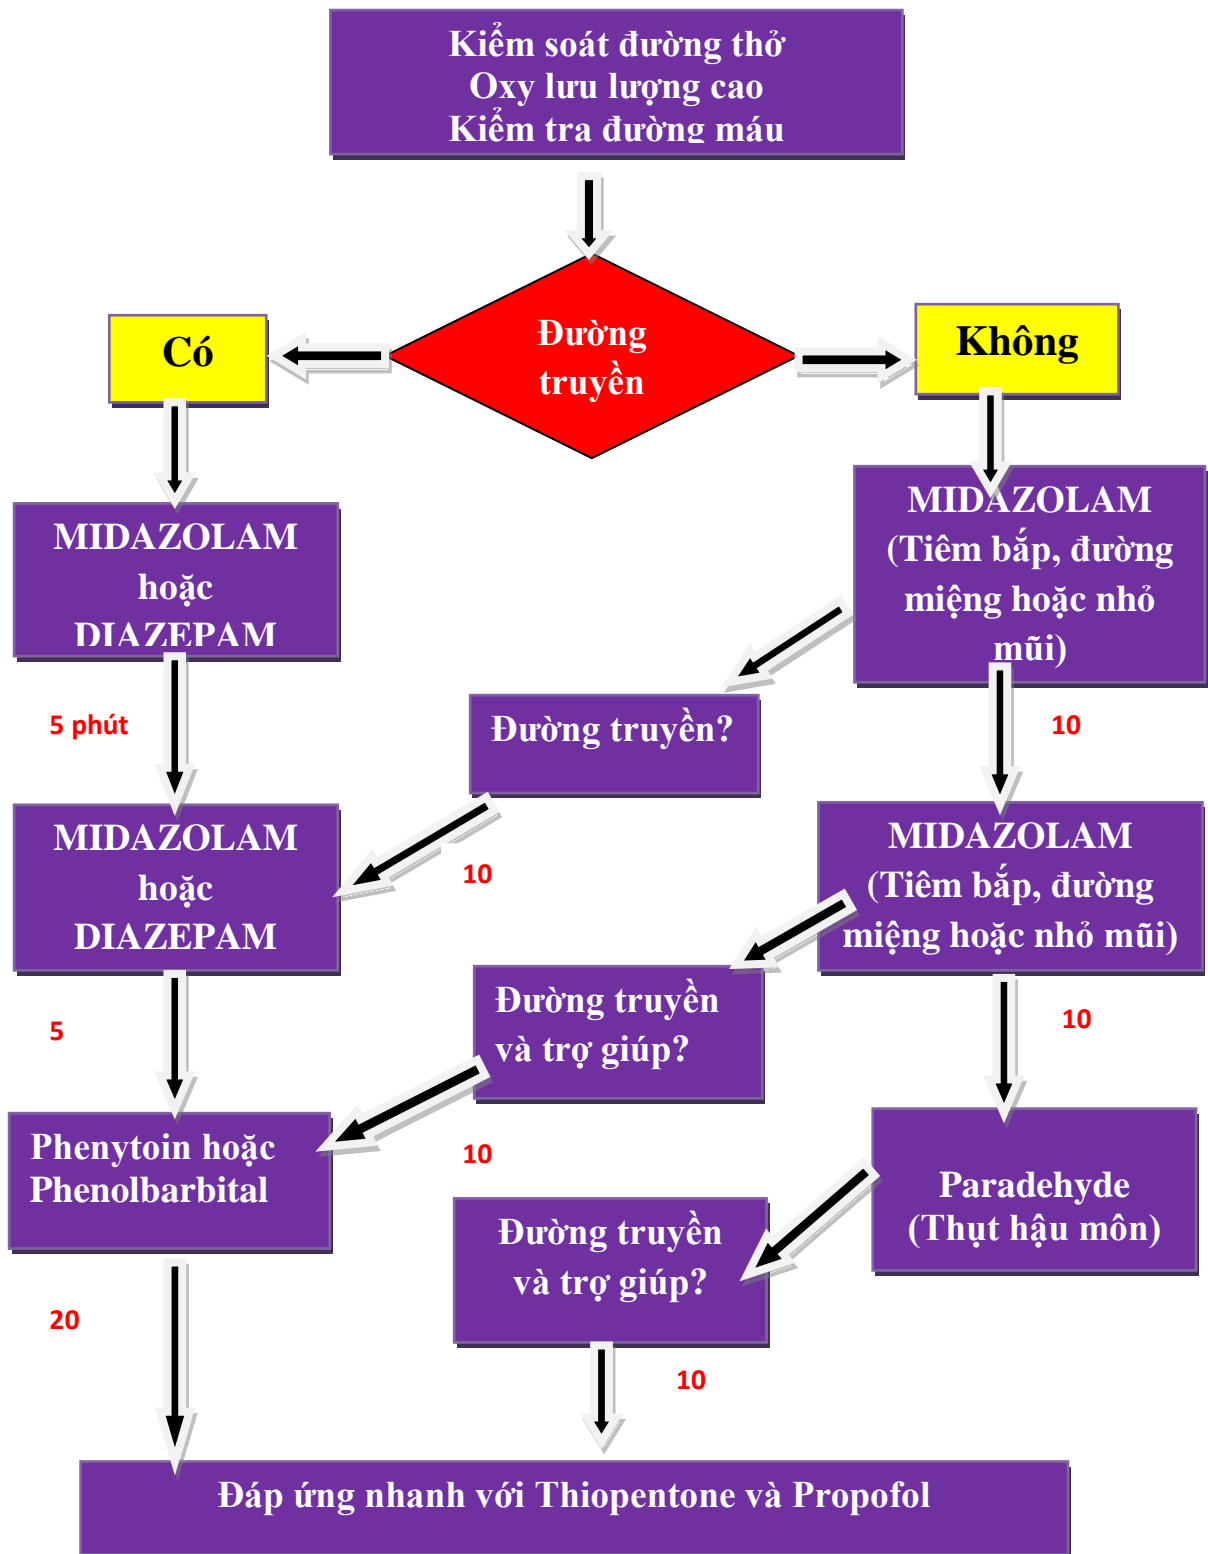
Kiểm soát đường thở
Oxy lưu lượng cao
Kiểm tra đường máu

Đường truyền

Có

Không

MIDAZOLAM hoặc DIAZEPAM

MIDAZOLAM (Tiêm bắp, đường miệng hoặc nhỏ mũi)

Đường truyền?

5 phút

10

MIDAZOLAM hoặc DIAZEPAM

10

MIDAZOLAM (Tiêm bắp, đường miệng hoặc nhỏ mũi)

Đường truyền và trợ giúp?

5

10

Phenytoin hoặc Phenolbarbital

10

Paradehyde (Thụt hậu môn)

Đường truyền và trợ giúp?

20

10

Đáp ứng nhanh với Thiopentone và Propofol